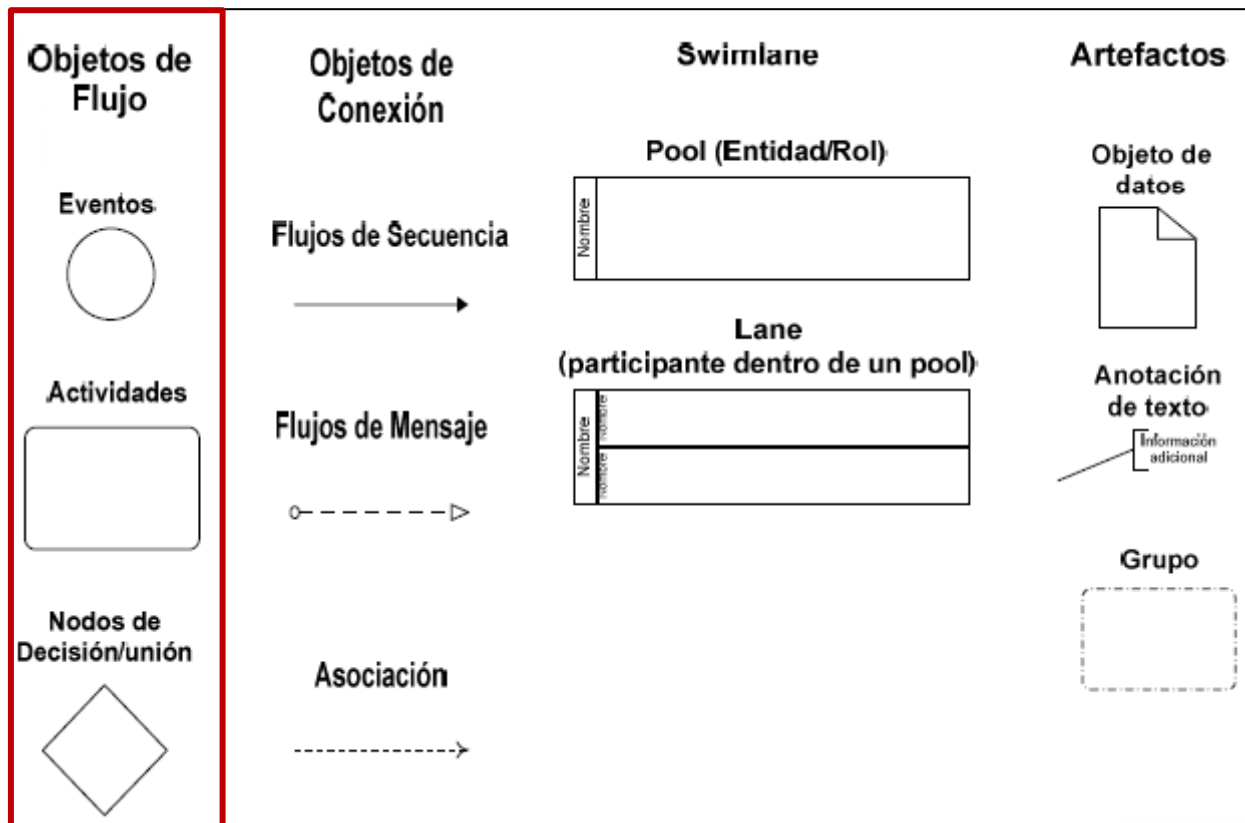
Objetos de Flujo

Eventos

Actividades

Nodos de Decisión/unión

Objetos de Conexión

Flujos de Secuencia

Flujos de Mensaje

Asociación

Swimlane

Pool (Entidad/Rol)

Nombre

Lane (participante dentro de un pool)

Nombre

Nombre

Nombre

Artefactos

Objeto de datos

Anotación de texto

Información adicional

Grupo